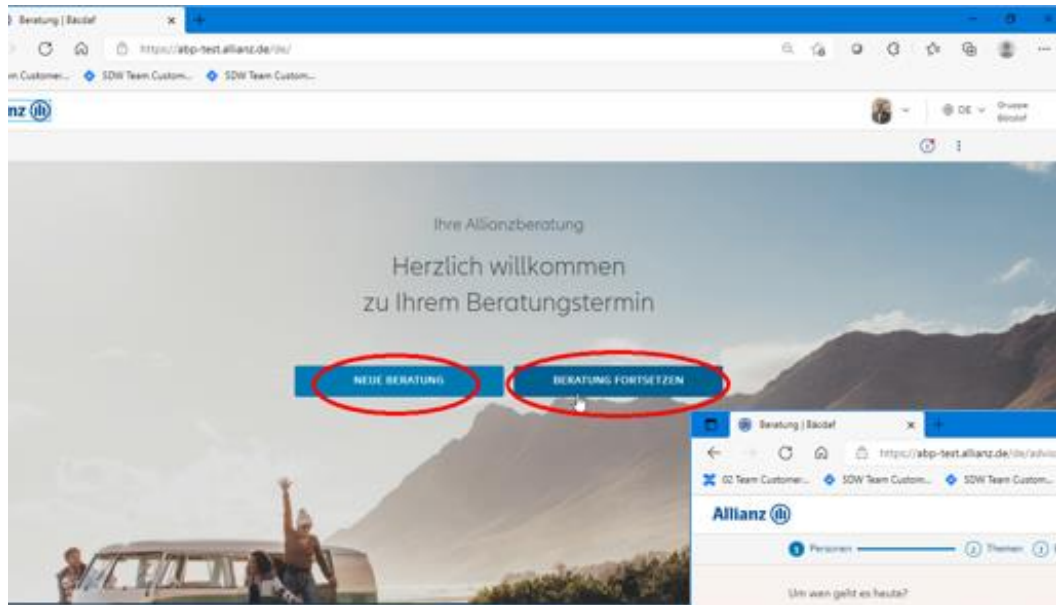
Beratung | Bacdef

https://abp-test.allianz.de/de/

Customer... SDW Team Custom... SDW Team Custom...

nz

DE

Gruppe Bdcdef

Ihre Allianzberatung

Herzlich willkommen zu Ihrem Beratungstermin

NEUE BERATUNG

BERATUNG FORTSETZEN

Beratung | Bacdef

https://abp-test.allianz.de/de/advis

02 Team Customer... SDW Team Custom... SDW Team Custom...

Allianz

1 Personen

2 Themen

Um wen geht es heute?